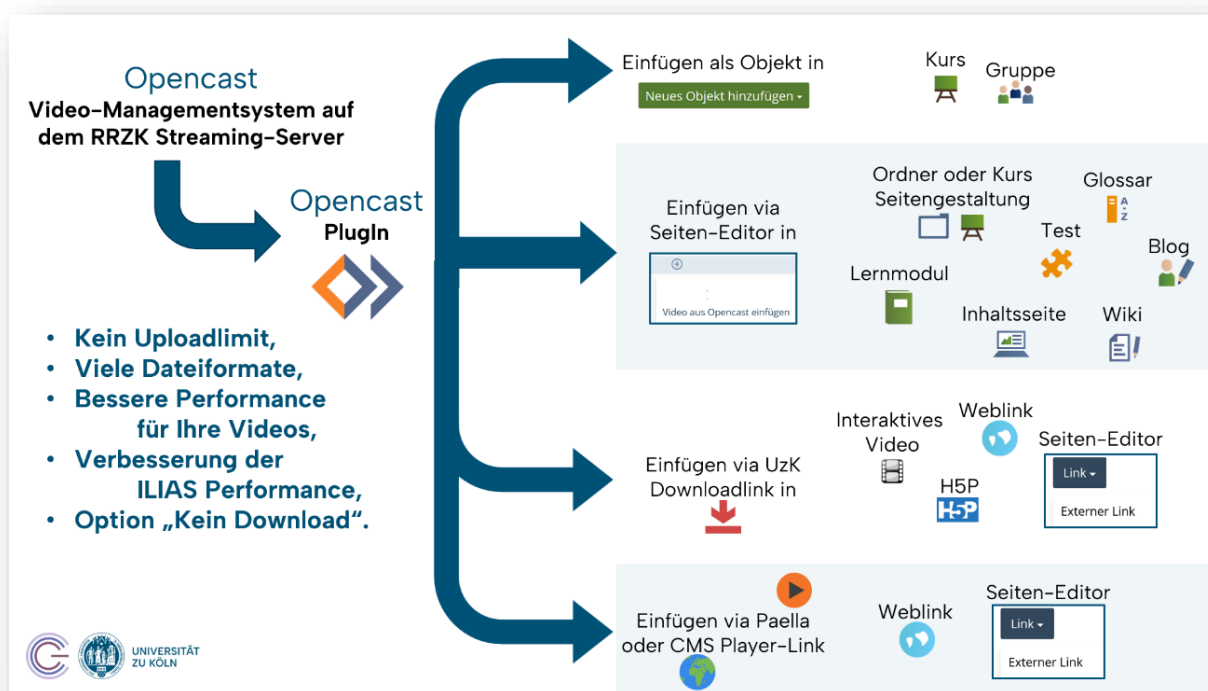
Opencast
Video-Managementsystem auf dem RRZK Streaming-Server

Opencast
PlugIn

• Kein Uploadlimit,
• Viele Dateiformate,
• Bessere Performance für Ihre Videos,
• Verbesserung der ILIAS Performance,
• Option „Kein Download“.

UNIVERSITÄT ZU KÖLN

Einfügen als Objekt in
Neues Objekt hinzufügen
Kurs
Gruppe

Einfügen via Seiten-Editor in
Video aus Opencast einfügen
Ordner oder Kurs Seitengestaltung
Glossar
Test
Blog
Lernmodul
Inhaltsseite
Wiki

Einfügen via UzK Downloadlink in
Interaktives Video
Weblink
Seiten-Editor
Link
Externer Link
H5P

Einfügen via Paella oder CMS Player-Link
Weblink
Seiten-Editor
Link
Externer Link